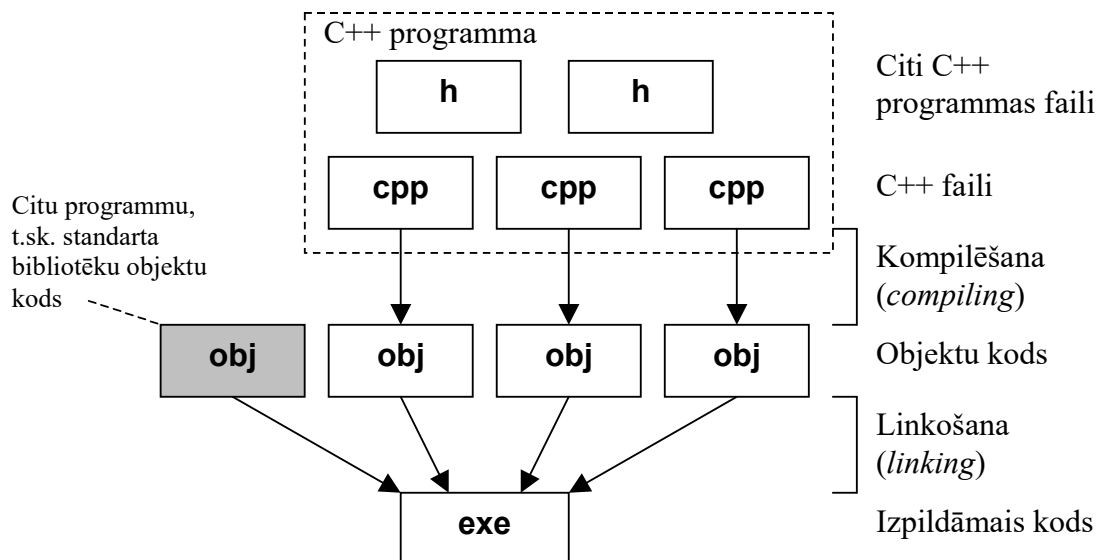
C++ programma

h

h

Citi C++ programmas faili

cpp

cpp

cpp

C++ faili

Citu programmu, t.sk. standarta bibliotēku objektu kods

Kompilēšana (*compiling*)

obj

obj

obj

obj

Objektu kods

Linkošana (*linking*)

exe

Izpildāmais kods